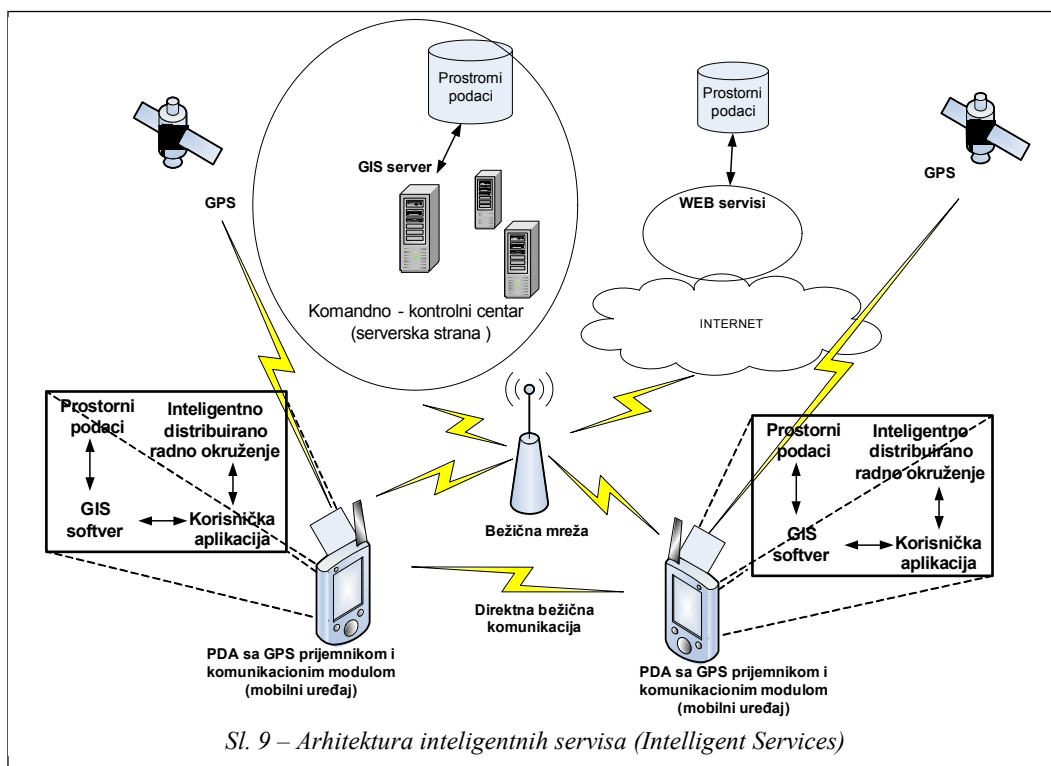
Prostorni podaci

GIS server

Komandno - kontrolni centar (serverska strana )

Prostorni podaci

WEB servisi

INTERNET

GPS

GPS

Prostorni podaci

Inteligentno distribuirano radno okruženje

GIS softver

Korisnička aplikacija

Bežična mreža

Prostorni podaci

Inteligentno distribuirano radno okruženje

GIS softver

Korisnička aplikacija

Direktna bežična komunikacija

PDA sa GPS prijemnikom i komunikacionim modulom (mobilni uređaj)

PDA sa GPS prijemnikom i komunikacionim modulom (mobilni uređaj)

Sl. 9 – Arhitektura inteligentnih servisa (Intelligent Services)